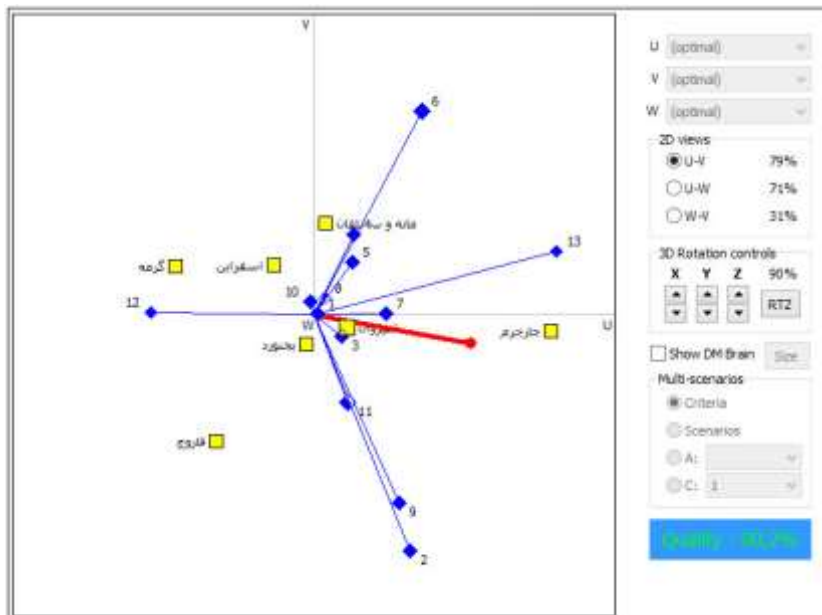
V
6
مانه و سملقان
13
5
اسفراین
گرمه
8
12
10
7
1
W
شیروان
3
جاجرم
U
بجنورد
11
فاروج
9
2

U (optimal)
V (optimal)
W (optimal)
2D views
U-V 79%
U-W 71%
W-V 31%
3D Rotation controls
X Y Z 90%
RTZ
Show DM Brain
Size
Multi-scenarios
Criteria
Scenarios
A:
C: 1
Quality : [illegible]%